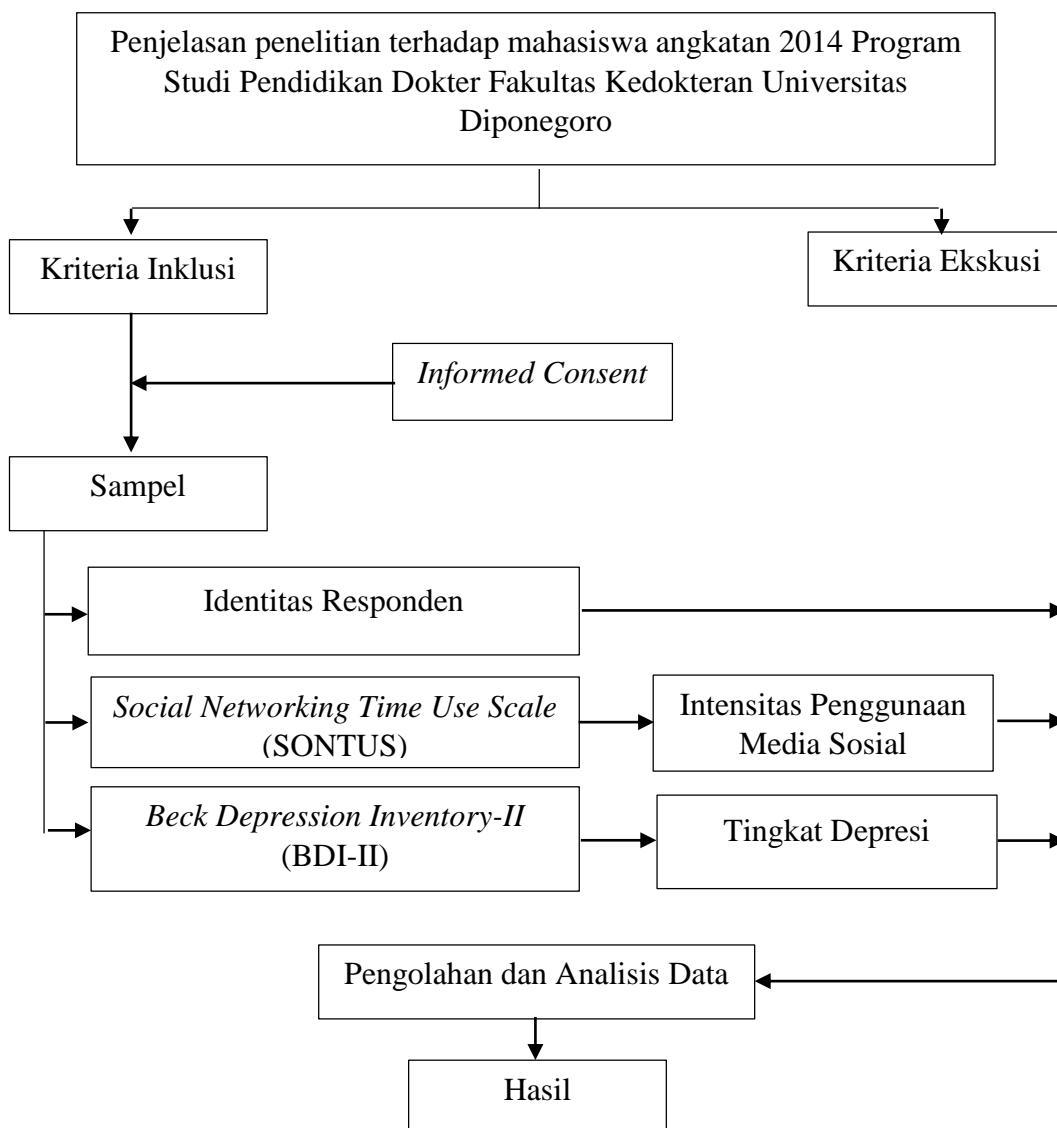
Penjelasan penelitian terhadap mahasiswa angkatan 2014 Program Studi Pendidikan Dokter Fakultas Kedokteran Universitas Diponegoro

Kriteria Inklusi

Kriteria Ekskusi

Informed Consent

Sampel

Identitas Responden

Social Networking Time Use Scale (SONTUS)

Intensitas Penggunaan Media Sosial

Beck Depression Inventory-II (BDI-II)

Tingkat Depresi

Pengolahan dan Analisis Data

Hasil